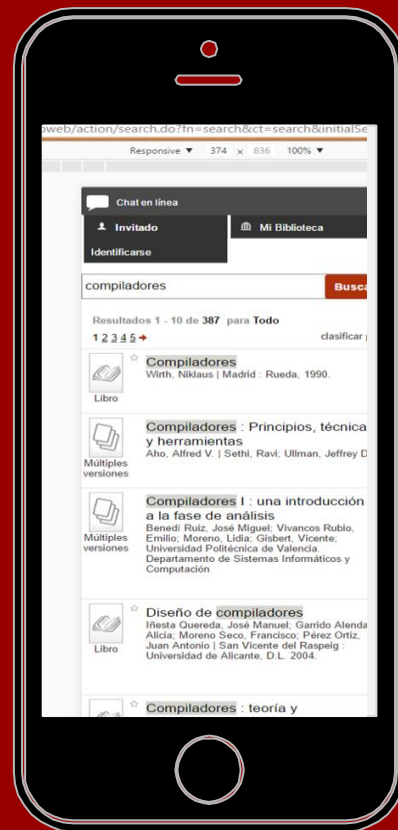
oweb/action/search.do?fn=search&ct=search&initialSe

Responsive ▼ 374 x 836 100% ▼

Chat en línea

Invitado

Mi Biblioteca

Identificarse

compiladores

Busca

Resultados 1 - 10 de 387 para Todo

1 2 3 4 5 →

clasificar

Compiladores
Wirth, Niklaus | Madrid : Rueda, 1990.

Libro

Compiladores : Principios, técnica y herramientas
Aho, Alfred V. | Sethi, Ravi; Ullman, Jeffrey D

Múltiples versiones

Compiladores I : una introducción a la fase de análisis
Benedí Ruiz, José Miguel; Vivancos Rubio, Emilio; Moreno, Lidia; Gisbert, Vicente; Universidad Politécnica de Valencia. Departamento de Sistemas Informáticos y Computación

Múltiples versiones

Diseño de compiladores
Iñesta Quereda, José Manuel; Garrido Alenda, Alicia; Moreno Seco, Francisco; Pérez Ortiz, Juan Antonio | San Vicente del Raspeig : Universidad de Alicante, D.L. 2004.

Libro

Compiladores : teoría y